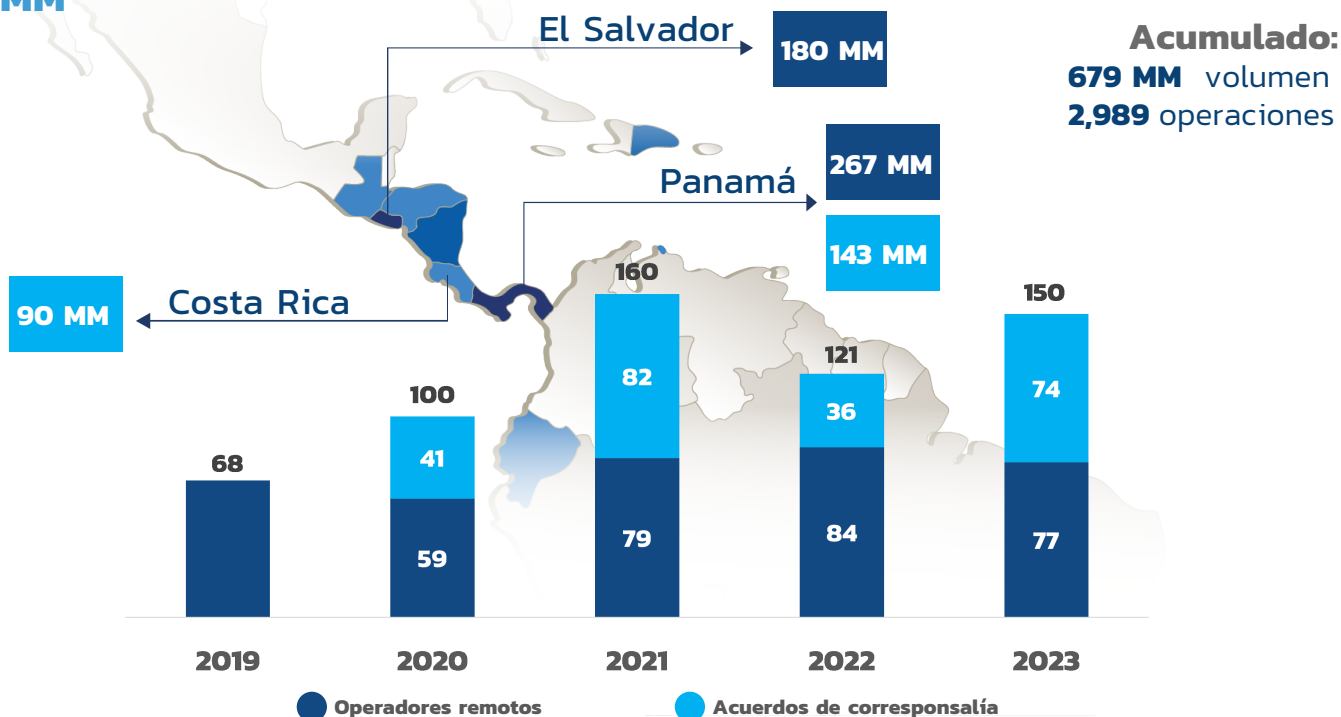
MM

El Salvador
180 MM

Acumulado:
679 MM volumen
2,989 operaciones

Panamá
267 MM
143 MM

Costa Rica
90 MM

68
100
41
59
160
82
79
121
36
84
150
74
77

2019
2020
2021
2022
2023

Operadores remotos
Acuerdos de corresponsalía